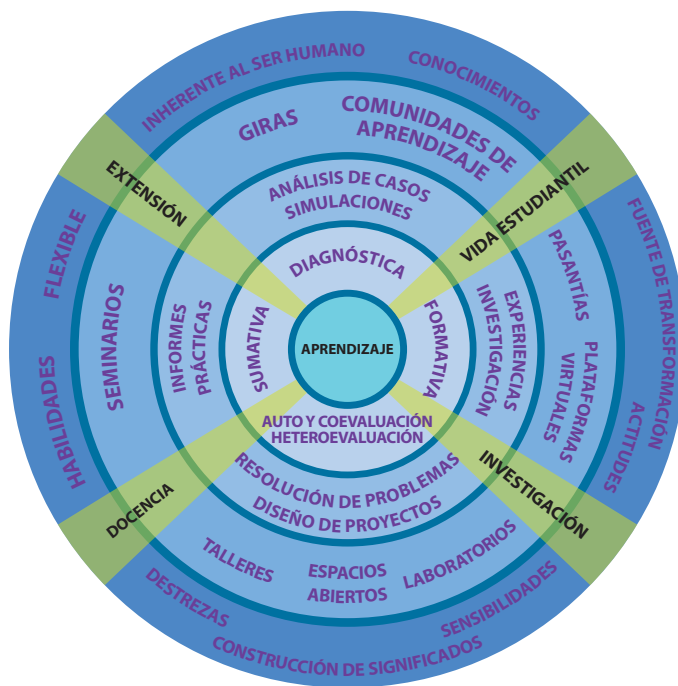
APRENDIZAJE

DIAGNÓSTICA
FORMATIVA
AUTO Y COEVALUACIÓN
HETEROEVALUACIÓN
SUMATIVA

ANÁLISIS DE CASOS
SIMULACIONES
EXPERIENCIAS
INVESTIGACIÓN
RESOLUCIÓN DE PROBLEMAS
DISEÑO DE PROYECTOS
INFORMES
PRÁCTICAS

GIRAS
COMUNIDADES DE APRENDIZAJE
PASANTIAS
PLATAFORMAS VIRTUALES
LABORATORIOS
ESPACIOS ABIERTOS
TALLERES
SEMINARIOS

EXTENSIÓN
VIDA ESTUDIANTIL
INVESTIGACIÓN
DOCENCIA

INHERENTE AL SER HUMANO
CONOCIMIENTOS
FUENTE DE TRANSFORMACIÓN
ACTITUDES
SENSIBILIDADES
CONSTRUCCIÓN DE SIGNIFICADOS
DESTREZAS
HABILIDADES
FLEXIBLE